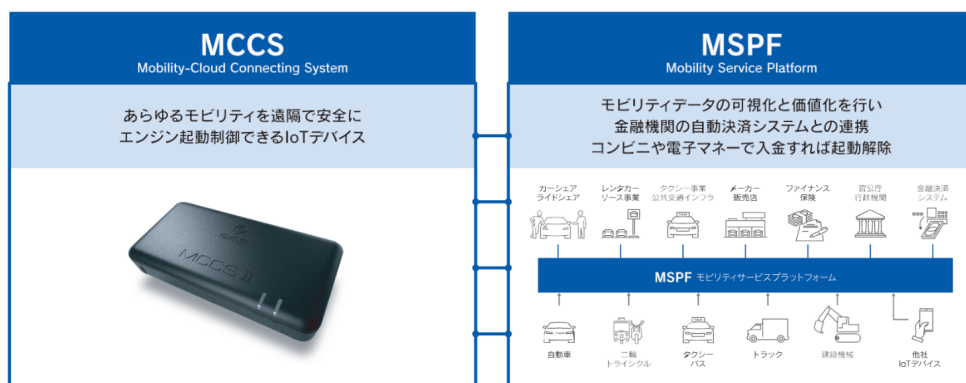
MCCS
Mobility-Cloud Connecting System

あらゆるモビリティを遠隔で安全にエンジン起動制御できるIoTデバイス

MCCS II

MSPF
Mobility Service Platform

モビリティデータの可視化と価値化を行い金融機関の自動決済システムとの連携コンビニや電子マネーで入金すれば起動解除

カーシェア
ライドシェア

レンタカー
リース事業

タクシー事業
公共交通インフラ

メーカー
販売店

ファイナンス
保険

官公庁
行政機関

金融決済
システム

MSPF モビリティサービスプラットフォーム

自動車

二輪
トライシクル

タクシー
バス

トラック

建設機械

他社
IoTデバイス